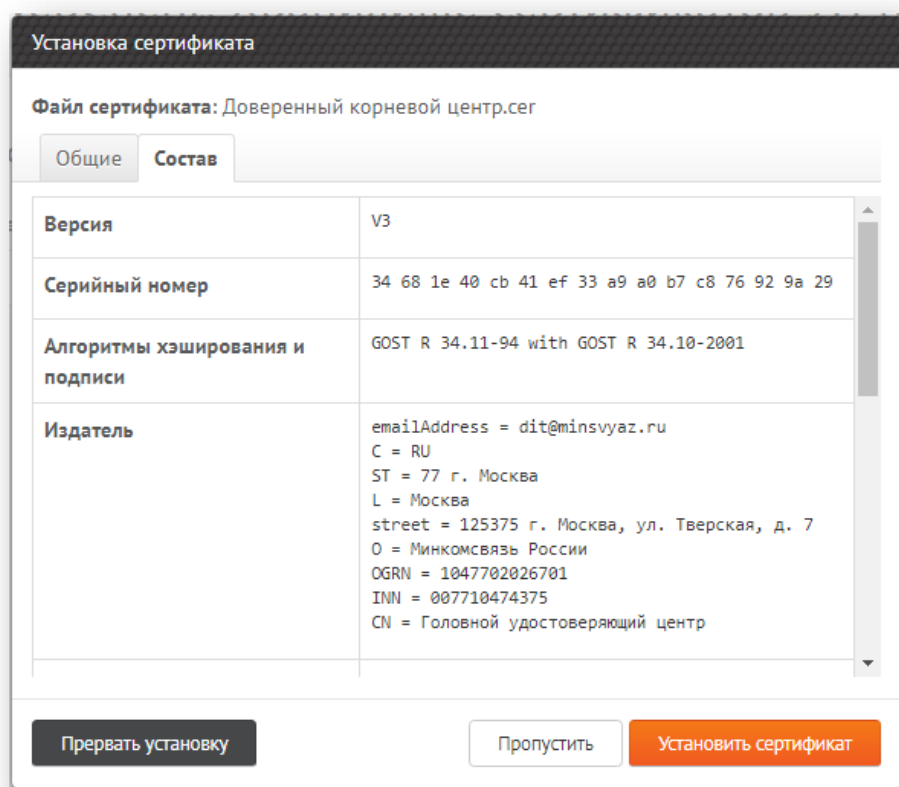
Установка сертификата

Файл сертификата: Доверенный корневой центр.cer

Общие | Состав

| Версия | V3 |
|---|---|
| Серийный номер | 34 68 1e 40 cb 41 ef 33 a9 a0 b7 c8 76 92 9a 29 |
| Алгоритмы хэширования и подписи | GOST R 34.11-94 with GOST R 34.10-2001 |
| Издатель | emailAddress = dit@minsvyaz.ru<br>C = RU<br>ST = 77 г. Москва<br>L = Москва<br>street = 125375 г. Москва, ул. Тверская, д. 7<br>O = Минкомсвязь России<br>OGRN = 1047702026701<br>INN = 007710474375<br>CN = Головной удостоверяющий центр |

Прервать установку

Пропустить

Установить сертификат